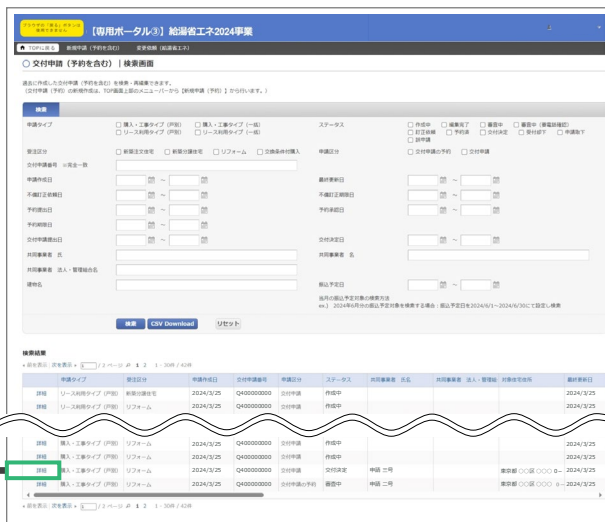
ブラウザの「戻る」ボタンは使用できません

【専用ポータル③】給湯省エネ2024事業

TOPに戻る　新規申請（予約を含む）　変更依頼（給湯省エネ）

交付申請（予約を含む）｜検索画面

過去に作成した交付申請（予約を含む）を検索・再編集できます。
（交付申請（予約）の新規作成は、TOP画面上部のメニューバーから【新規申請（予約）】から行います。）

検索

申請タイプ　□ 購入・工事タイプ（戸建）　□ 購入・工事タイプ（一般）　□ リース利用タイプ（戸建）　□ リース利用タイプ（一般）

ステータス　□ 作成中　□ 編集完了　□ 審査中　□ 審査中（審査目視確認）　□ 訂正依頼　□ 予約済　□ 交付決定　□ 受付終了　□ 申請取下　□ 辞申請

登録区分　□ 新築注文住宅　□ 新築分譲住宅　□ リフォーム　□ 交換条件付購入

申請区分　□ 交付申請の予約　□ 交付申請

交付申請番号　※完全一致

申請作成日　～

最終更新日　～

不備訂正依頼日　～

不備訂正期限日　～

予約提出日　～

予約承認日　～

予約期限日

交付申請提出日　～

交付決定日　～

共同事業者　氏

共同事業者　名

共同事業者　法人・管理組合名

建物名

着工予定日　～

当月の着工予定対象の検索方法
ex.）2024年6月分の着工予定対象を検索する場合：着工予定日を2024/6/1～2024/6/30にて設定し検索

検索　CSV Download　リセット

検索結果

« 前を表示　次を表示 »　1　/ 2 ページ　1　2　1 - 30件 / 42件

| | 申請タイプ | 登録区分 | 申請作成日 | 交付申請番号 | 申請区分 | ステータス | 共同事業者　氏名 | 共同事業者　法人・管理組合 | 対象住宅住所 | 最終更新日 |
|---|---|---|---|---|---|---|---|---|---|---|
| 詳細 | リース利用タイプ（戸建） | 新築分譲住宅 | 2024/3/25 | Q400000000 | 交付申請 | 作成中 | | | | 2024/3/25 |
| 詳細 | リース利用タイプ（戸建） | リフォーム | 2024/3/25 | Q400000000 | 交付申請 | 作成中 | | | | 2024/3/25 |
| 詳細 | 購入・工事タイプ（戸建） | リフォーム | 2024/3/25 | Q400000000 | 交付申請 | 作成中 | | | | 2024/3/25 |
| 詳細 | 購入・工事タイプ（戸建） | リフォーム | 2024/3/25 | Q400000000 | 交付申請 | 作成中 | | | | 2024/3/25 |
| 詳細 | 購入・工事タイプ（戸建） | リフォーム | 2024/3/25 | Q400000000 | 交付申請 | 交付決定 | 申請 三号 | | 東京都 ○○区 ○○○ 0－ | 2024/3/25 |
| 詳細 | 購入・工事タイプ（戸建） | リフォーム | 2024/3/25 | Q400000000 | 交付申請の予約 | 審査中 | 申請 二号 | | 東京都 ○○区 ○○○ 0－ | 2024/3/25 |

« 前を表示　次を表示 »　1　/ 2 ページ　1　2　1 - 30件 / 42件